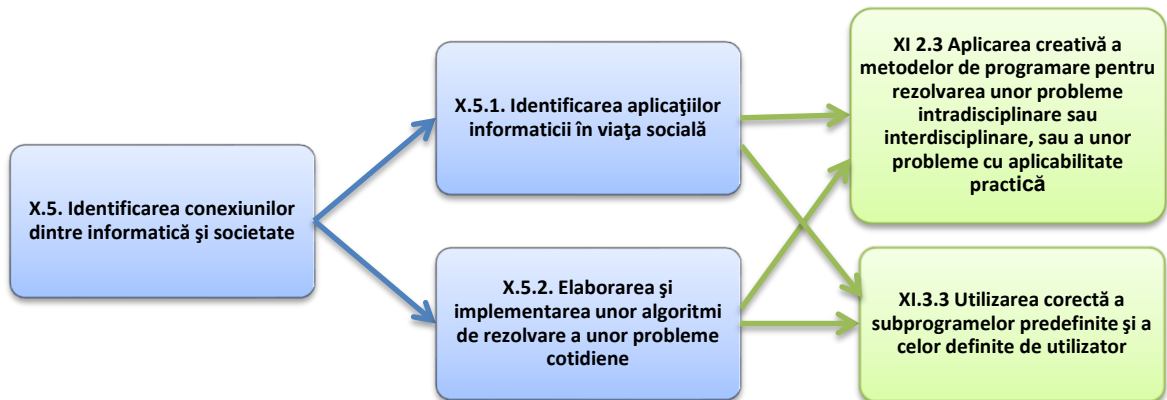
X.5. Identificarea conexiunilor dintre informatică şi societate

X.5.1. Identificarea aplicaţiilor informaticii în viaţa socială

X.5.2. Elaborarea şi implementarea unor algoritmi de rezolvare a unor probleme cotidiene

XI 2.3 Aplicarea creativă a metodelor de programare pentru rezolvarea unor probleme intradisciplinare sau interdisciplinare, sau a unor probleme cu aplicabilitate practică

XI.3.3 Utilizarea corectă a subprogramelor predefinite şi a celor definite de utilizator